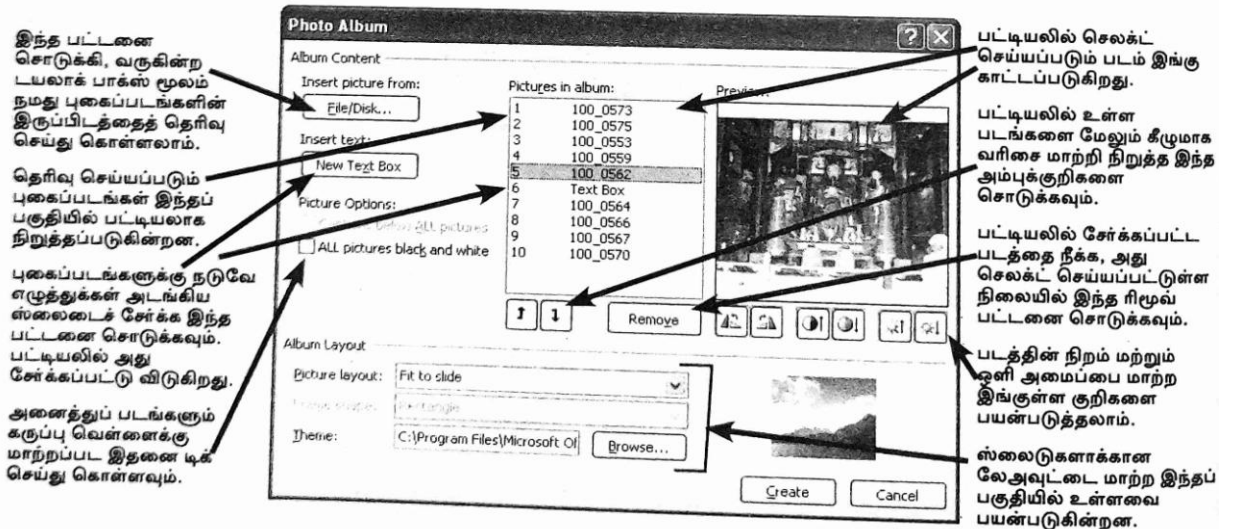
இந்த பட்டனை சொடுக்கி, வருகின்ற டயலாக் பாக்ஸ் மூலம் நமது புகைப்படங்களின் இருப்பிடத்தைத் தெரிவு செய்து கொள்ளலாம்.

தெரிவு செய்யப்படும் புகைப்படங்கள் இந்தப் பகுதியில் பட்டியலாக நிறுத்தப்படுகின்றன.

புகைப்படங்களுக்கு நடுவே எழுத்துக்கள் அடங்கிய ஸ்லைடைச் சேர்க்க இந்த பட்டனை சொடுக்கவும். பட்டியலில் அது சேர்க்கப்பட்டு விடுகிறது.

அனைத்துப் படங்களும் கருப்பு வெள்ளைக்கு மாற்றப்பட இதனை டிக் செய்து கொள்ளவும்.

Photo Album

Album Content

Insert picture from:

File/Disk...

Insert text:

New Text Box

Picture Options:

Captions below ALL pictures

ALL pictures black and white

Pictures in album:

1 100_0573
2 100_0575
3 100_0553
4 100_0559
5 100_0562
6 Text Box
7 100_0564
8 100_0566
9 100_0567
10 100_0570

Preview:

Remove

Album Layout

Picture layout: Fit to slide

Frame shape: Rectangle

Theme: C:\Program Files\Microsoft Of

Browse...

Create

Cancel

பட்டியலில் செலக்ட் செய்யப்படும் படம் இங்கு காட்டப்படுகிறது.

பட்டியலில் உள்ள படங்களை மேலும் கீழுமாக வரிசை மாற்றி நிறுத்த இந்த அம்புக்குறிகளை சொடுக்கவும்.

பட்டியலில் சேர்க்கப்பட்ட படத்தை நீக்க, அது செலக்ட் செய்யப்பட்டுள்ள நிலையில் இந்த ரிமூவ் பட்டனை சொடுக்கவும்.

படத்தின் நிறம் மற்றும் ஒளி அமைப்பை மாற்ற இங்குள்ள குறிகளை பயன்படுத்தலாம்.

ஸ்லைடுகளாக்கான லேஅவுட்டை மாற்ற இந்தப் பகுதியில் உள்ளவை பயன்படுகின்றன.